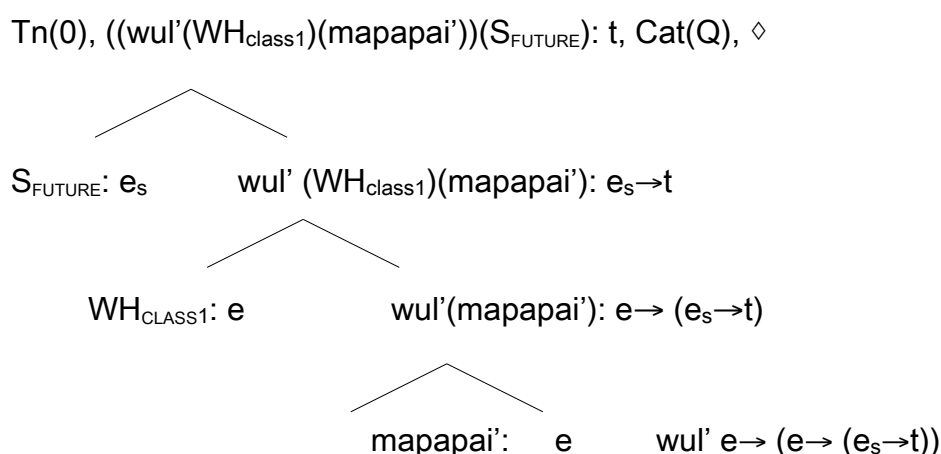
Tn(0), ((wul'($WH_{class1}$)(mapapai'))($S_{FUTURE}$): t, Cat(Q), $\diamond$

$S_{FUTURE}$: $e_s$ wul' ($WH_{class1}$)(mapapai'): $e_s \rightarrow t$

$WH_{CLASS1}$: e wul'(mapapai'): $e \rightarrow (e_s \rightarrow t)$

mapapai': e wul' $e \rightarrow (e \rightarrow (e_s \rightarrow t))$